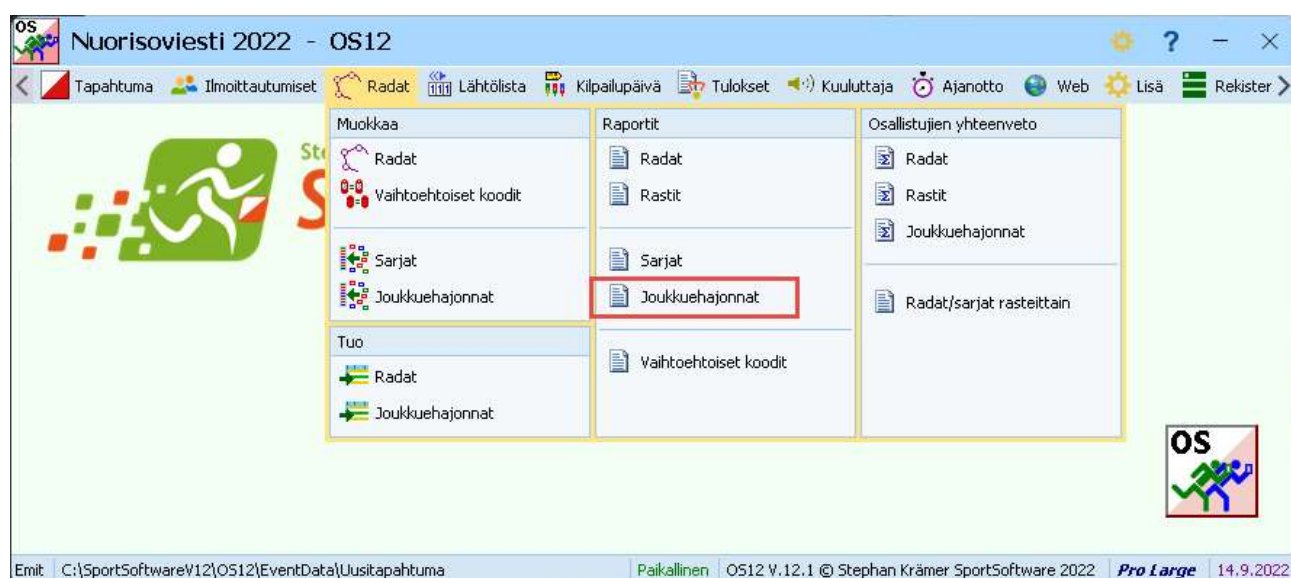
OS Nuorisoviesti 2022 - OS12

? − ×

Tapahtuma Ilmoittautumiset Radat Lähtölista Kilpailupäivä Tulokset Kuuluttaja Ajanotto Web Lisä Rekister

Muokkaa
Radat
Vaihtoehtoiset koodit
Sarjat
Joukkuehajonnat

Tuo
Radat
Joukkuehajonnat

Raportit
Radat
Rastit
Sarjat
Joukkuehajonnat
Vaihtoehtoiset koodit

Osallistujien yhteenveto
Radat
Rastit
Joukkuehajonnat
Radat/sarjat rasteittain

St
S

OS

Emit C:\SportSoftwareV12\OS12\EventData\Uusitapahtuma Paikallinen OS12 V.12.1 © Stephan Krämer SportSoftware 2022 Pro Large 14.9.2022